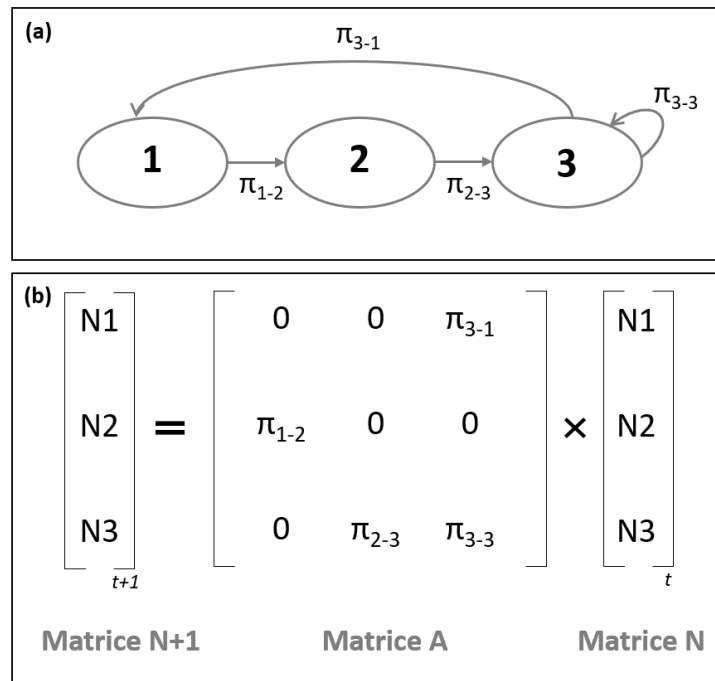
(a)

$\pi_{3-1}$

$\pi_{3-3}$

1

2

3

$\pi_{1-2}$

$\pi_{2-3}$

(b)

$\begin{bmatrix} N1 \\ N2 \\ N3 \end{bmatrix}_{t+1} = \begin{bmatrix} 0 & 0 & \pi_{3-1} \\ \pi_{1-2} & 0 & 0 \\ 0 & \pi_{2-3} & \pi_{3-3} \end{bmatrix} \times \begin{bmatrix} N1 \\ N2 \\ N3 \end{bmatrix}_{t}$

Matrice N+1

Matrice A

Matrice N